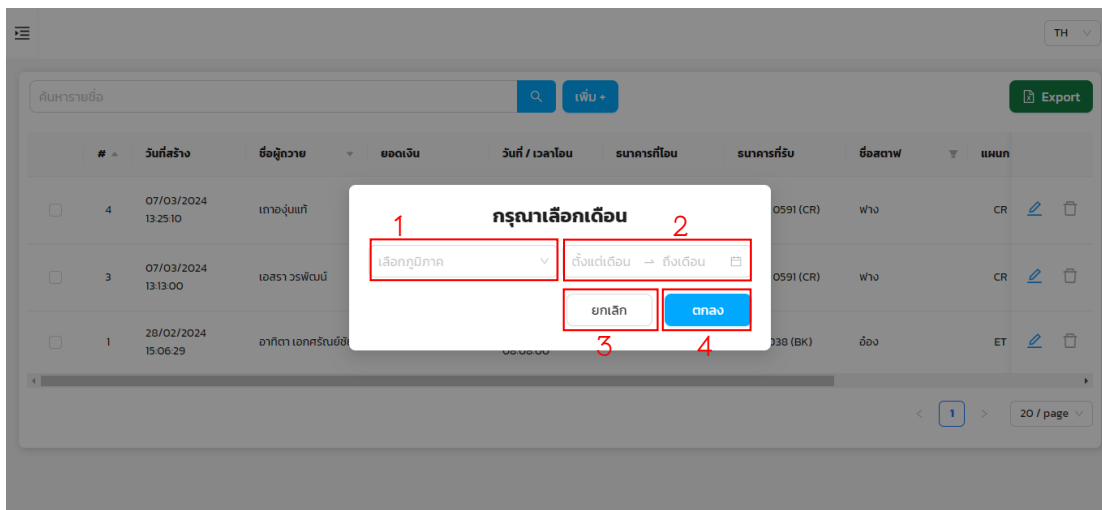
TH

ค้นหารายชื่อ

เพิ่ม +

Export

| # | วันที่สร้าง | ชื่อผู้ถวาย | ยอดเงิน | วันที่ / เวลาโอน | ธนาคารที่โอน | ธนาคารที่รับ | ชื่อสตาฟ | แผนก |
|---|---|---|---|---|---|---|---|---|
| 4 | 07/03/2024 13:25:10 | เถาองุ่นแท้ | | | | 0591 (CR) | ฟาง | CR |
| 3 | 07/03/2024 13:13:00 | เอสรา วรพัฒน์ | | | | 0591 (CR) | ฟาง | CR |
| 1 | 28/02/2024 15:06:29 | อาทิตา เอกศรัณย์ชัย | | 08:08:00 | | 038 (BK) | อ้อง | ET |

กรุณาเลือกเดือน

1

เลือกภูมิภาค

2

ตั้งแต่เดือน → ถึงเดือน

ยกเลิก

ตกลง

3

4

1

20 / page